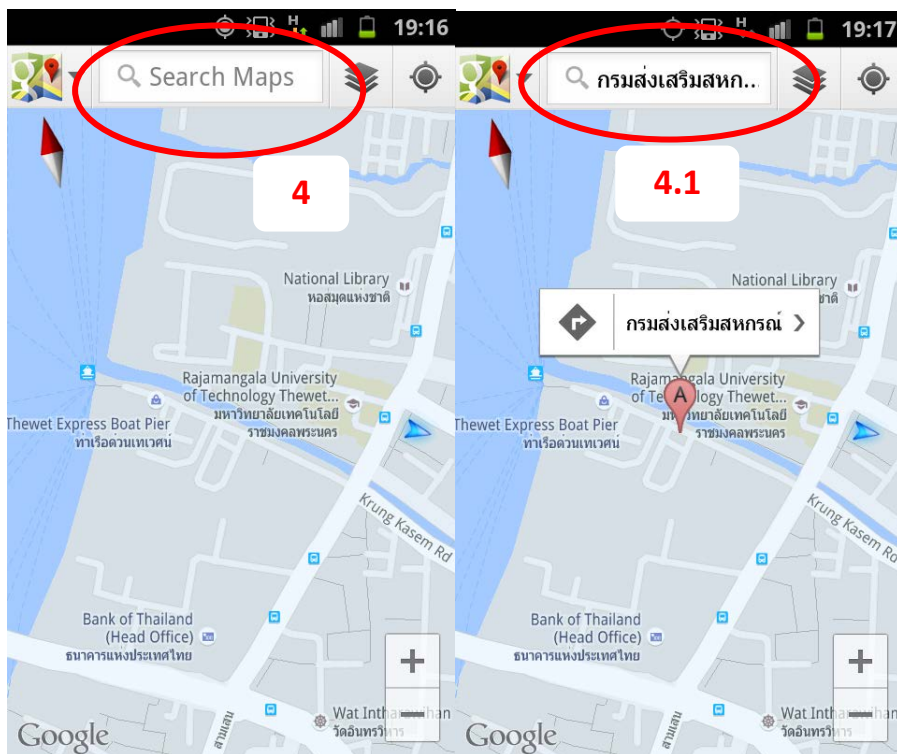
H 19:16

Search Maps

4

National Library
หอสมุดแห่งชาติ

Rajamangala University of Technology Thewet
มหาวิทยาลัยเทคโนโลยีราชมงคลพระนคร

Thewet Express Boat Pier
ท่าเรือด่วนเทเวศน์

Krung Kasem Rd

Bank of Thailand (Head Office)
ธนาคารแห่งประเทศไทย

สามเสน

Wat Inthara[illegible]han
วัดอินทรวิ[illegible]

Google

+
—

H 19:17

กรมส่งเสริมสหก...

4.1

National Library
หอสมุดแห่งชาติ

กรมส่งเสริมสหกรณ์ >

A

Rajamangala University of Technology Thewet...
มหาวิทยาลัยเทคโนโลยีราชมงคลพระนคร

Thewet Express Boat Pier
ท่าเรือด่วนเทเวศน์

Krung Kasem Rd

Bank of Thailand (Head Office)
ธนาคารแห่งประเทศไทย

สามเสน

Wat Inthara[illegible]han
วัดอินทรวิ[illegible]

Google

+
—